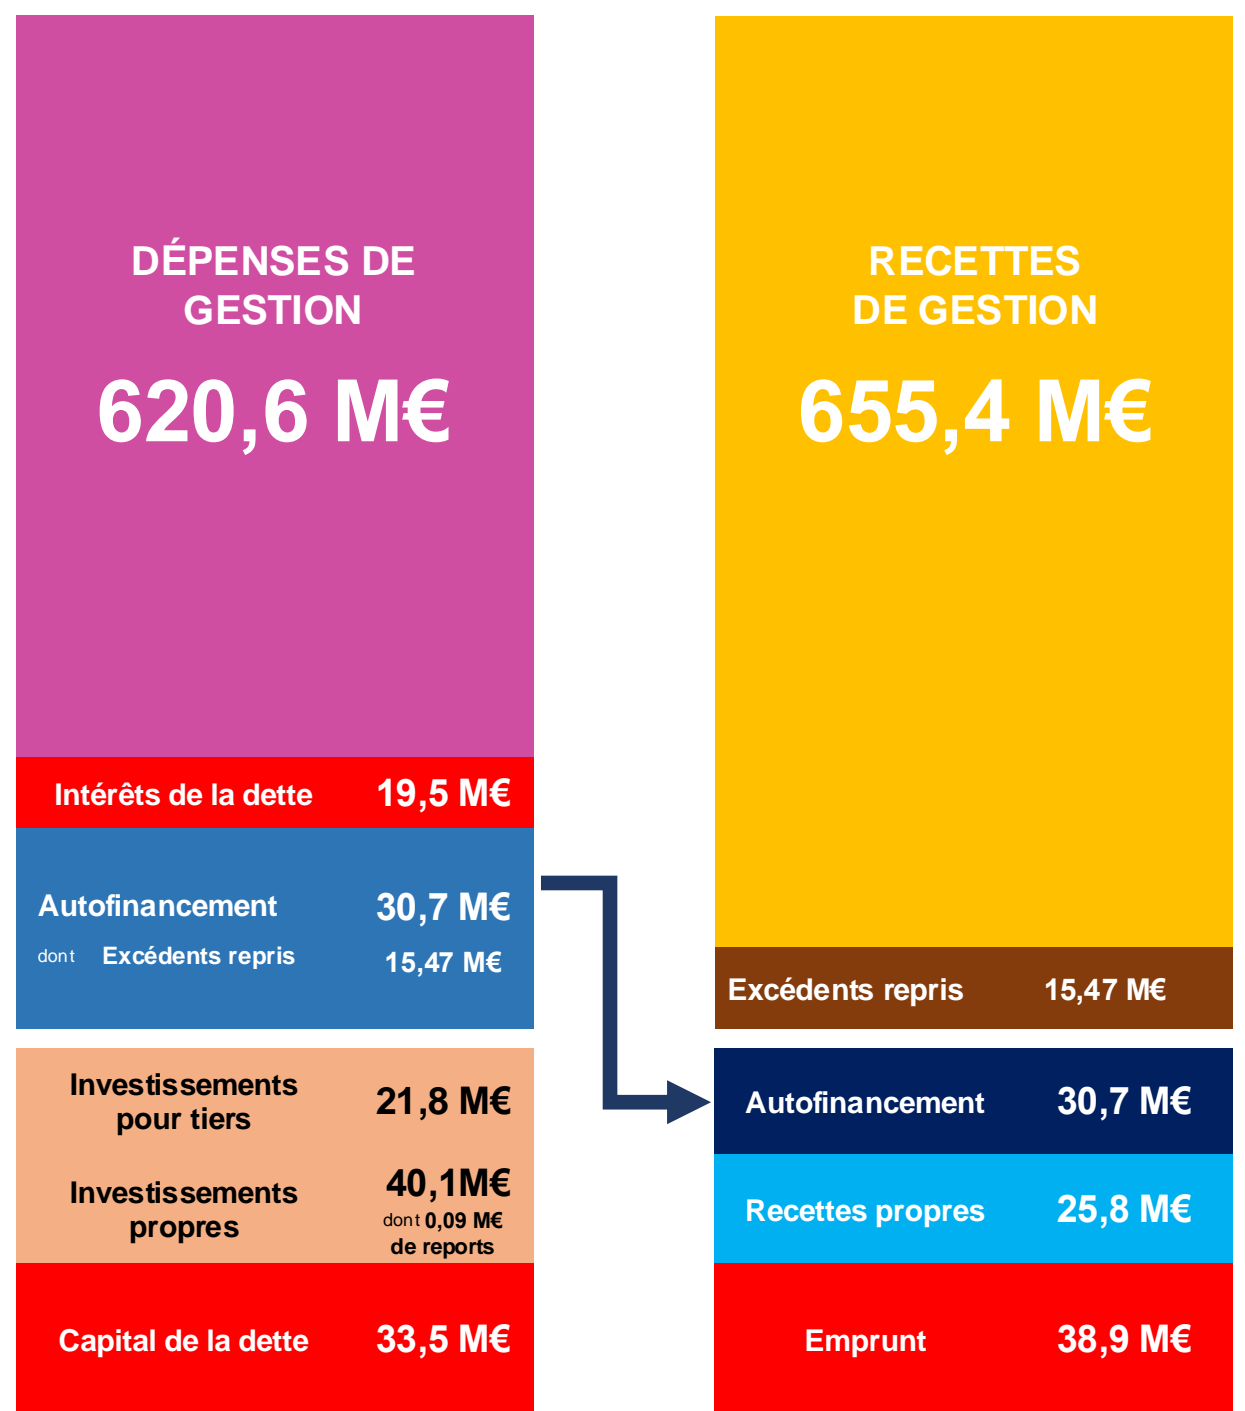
DÉPENSES DE GESTION

620,6 M€

Intérêts de la dette 19,5 M€

Autofinancement 30,7 M€
dont Excédents repris 15,47 M€

Investissements pour tiers 21,8 M€

Investissements propres 40,1M€
dont 0,09 M€ de reports

Capital de la dette 33,5 M€

RECETTES DE GESTION

655,4 M€

Excédents repris 15,47 M€

Autofinancement 30,7 M€

Recettes propres 25,8 M€

Emprunt 38,9 M€